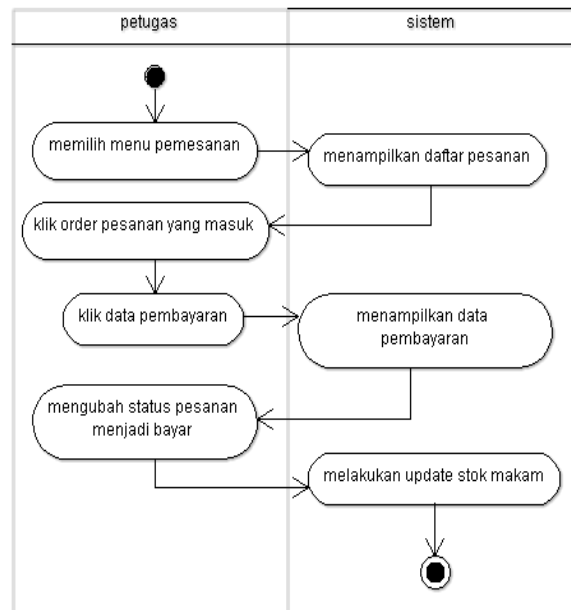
petugas

sistem

memilih menu pemesanan

menampilkan daftar pesanan

klik order pesanan yang masuk

klik data pembayaran

menampilkan data pembayaran

mengubah status pesanan menjadi bayar

melakukan update stok makam